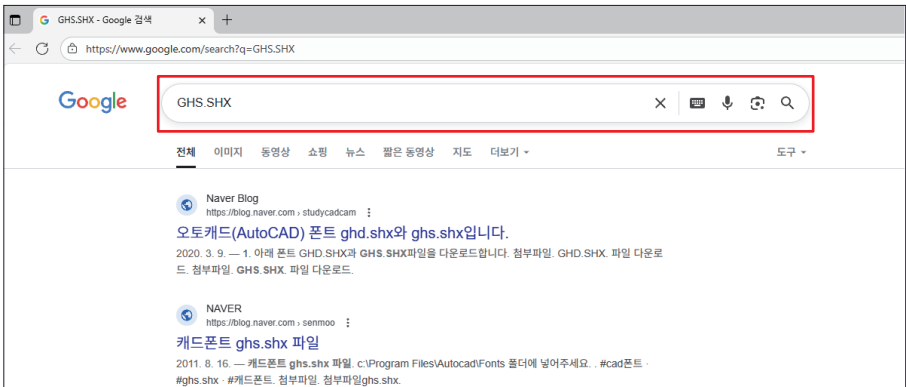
GHS.SHX - Google 검색
https://www.google.com/search?q=GHS.SHX

Google

GHS.SHX

전체 이미지 동영상 쇼핑 뉴스 짧은 동영상 지도 더보기 ▾ 도구 ▾

Naver Blog
https://blog.naver.com › studycadcam

오토캐드(AutoCAD) 폰트 ghd.shx와 ghs.shx입니다.

2020. 3. 9. — 1. 아래 폰트 GHD.SHX과 GHS.SHX파일을 다운로드합니다. 첨부파일. GHD.SHX. 파일 다운로드. 첨부파일. GHS.SHX. 파일 다운로드.

NAVER
https://blog.naver.com › senmoo

캐드폰트 ghs.shx 파일

2011. 8. 16. — 캐드폰트 ghs.shx 파일. c:\Program Files\Autocad\Fonts 폴더에 넣어주세요. . #cad폰트 · #ghs.shx · #캐드폰트. 첨부파일. 첨부파일ghs.shx.